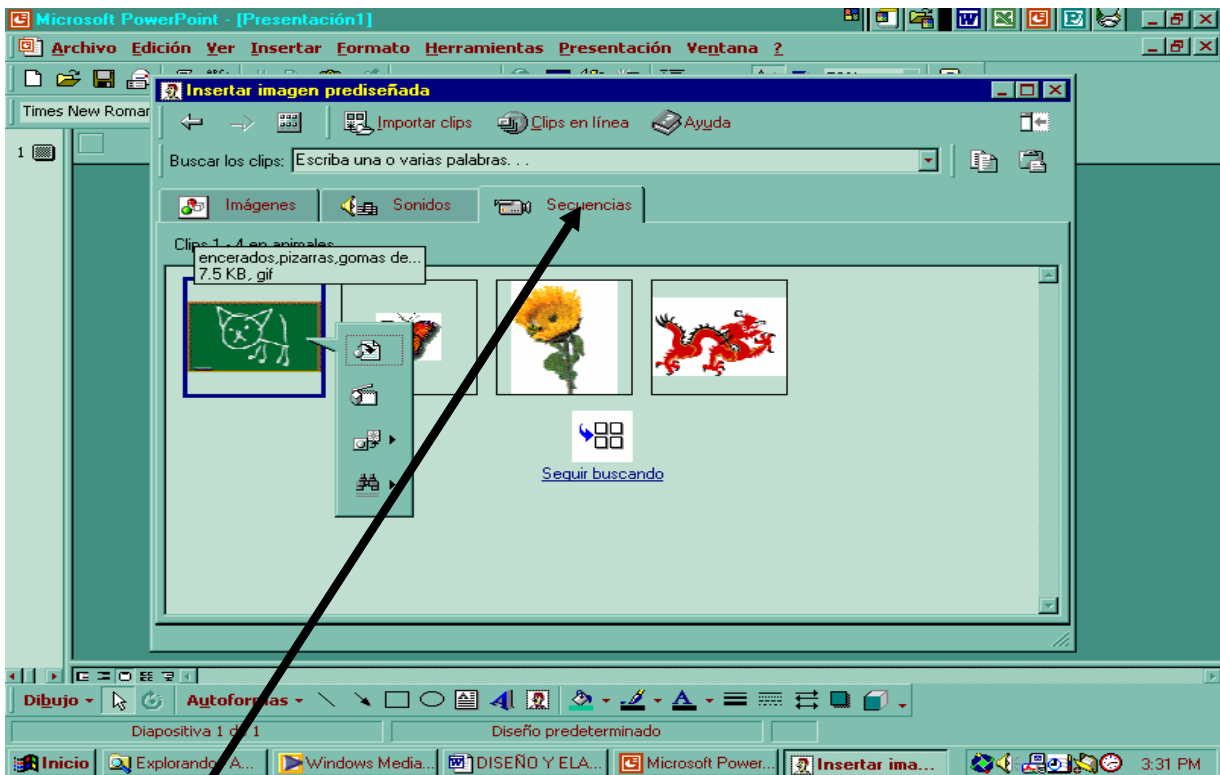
Microsoft PowerPoint - [Presentación1]

Archivo Edición Ver Insertar Formato Herramientas Presentación Ventana ?

Times New Roman

1

Insertar imagen prediseñada

Importar clips Clips en línea Ayuda

Buscar los clips: Escriba una o varias palabras. . .

Imágenes Sonidos Secuencias

Clips 1 - 4 en animales

encerados,pizarras,gomas de...
7.5 KB, gif

Seguir buscando

Dibujo Autoformas

Diapositiva 1 de 1 Diseño predeterminado

Inicio Explorando - A... Windows Media... DISEÑO Y ELA... Microsoft Power... Insertar ima... 3:31 PM